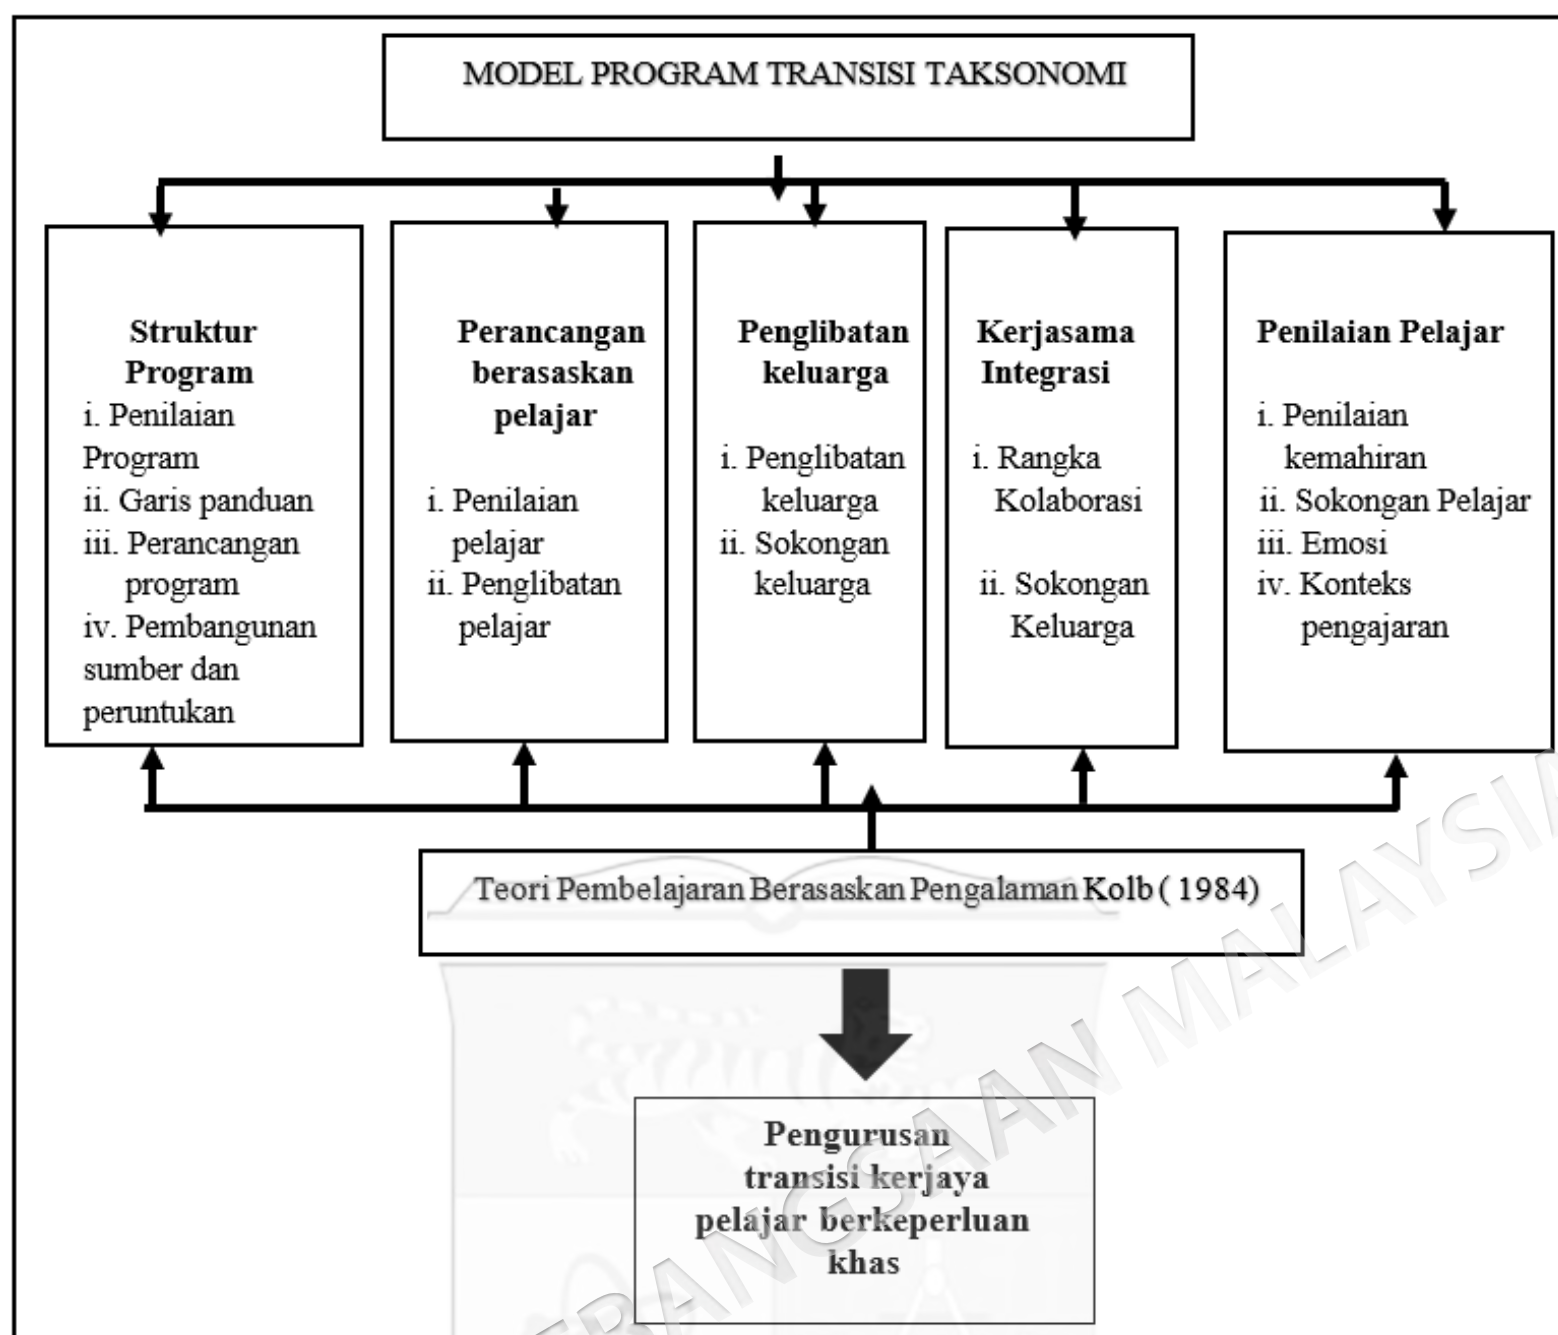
MODEL PROGRAM TRANSISI TAKSONOMI

Struktur Program
i. Penilaian Program
ii. Garis panduan
iii. Perancangan program
iv. Pembangunan sumber dan peruntukan

Perancangan berasaskan pelajar
i. Penilaian pelajar
ii. Penglibatan pelajar

Penglibatan keluarga
i. Penglibatan keluarga
ii. Sokongan keluarga

Kerjasama Integrasi
i. Rangka Kolaborasi
ii. Sokongan Keluarga

Penilaian Pelajar
i. Penilaian kemahiran
ii. Sokongan Pelajar
iii. Emosi
iv. Konteks pengajaran

Teori Pembelajaran Berasaskan Pengalaman Kolb ( 1984)

Pengurusan transisi kerjaya pelajar berkeperluan khas

TERANGSAAN MALAYSIA